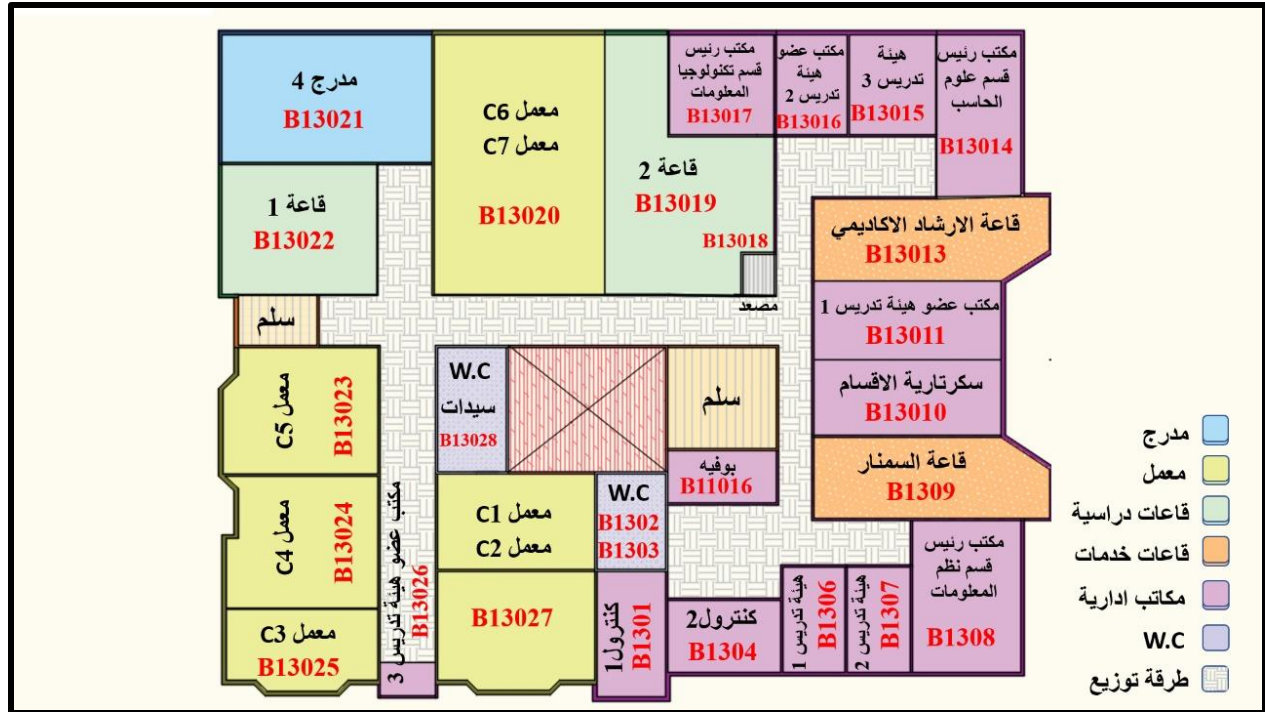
مدرج 4
B13021

معمل C6
معمل C7
B13020

قاعة 2
B13019
B13018
مصعد

مكتب رئيس قسم تكنولوجيا المعلومات
B13017

مكتب عضو هيئة تدريس 2
B13016

هيئة تدريس 3
B13015

مكتب رئيس قسم علوم الحاسب
B13014

قاعة 1
B13022

قاعة الارشاد الاكاديمي
B13013

سلم

مكتب عضو هيئة تدريس 1
B13011

معمل C5
B13023

W.C
سيدات
B13028

سلم

سكرتارية الاقسام
B13010

بوفيه
B11016

قاعة السمنار
B1309

معمل C4
B13024

مكتب عضو هيئة تدريس 3
B13026

معمل C1
معمل C2

W.C
B1302
B1303

مكتب رئيس قسم نظم المعلومات
B1308

معمل C3
B13025

B13027

كنترول1
B1301

كنترول2
B1304

هيئة تدريس 1
B1306

هيئة تدريس 2
B1307

مدرج
معمل
قاعات دراسية
قاعات خدمات
مكاتب ادارية
W.C
طرقة توزيع